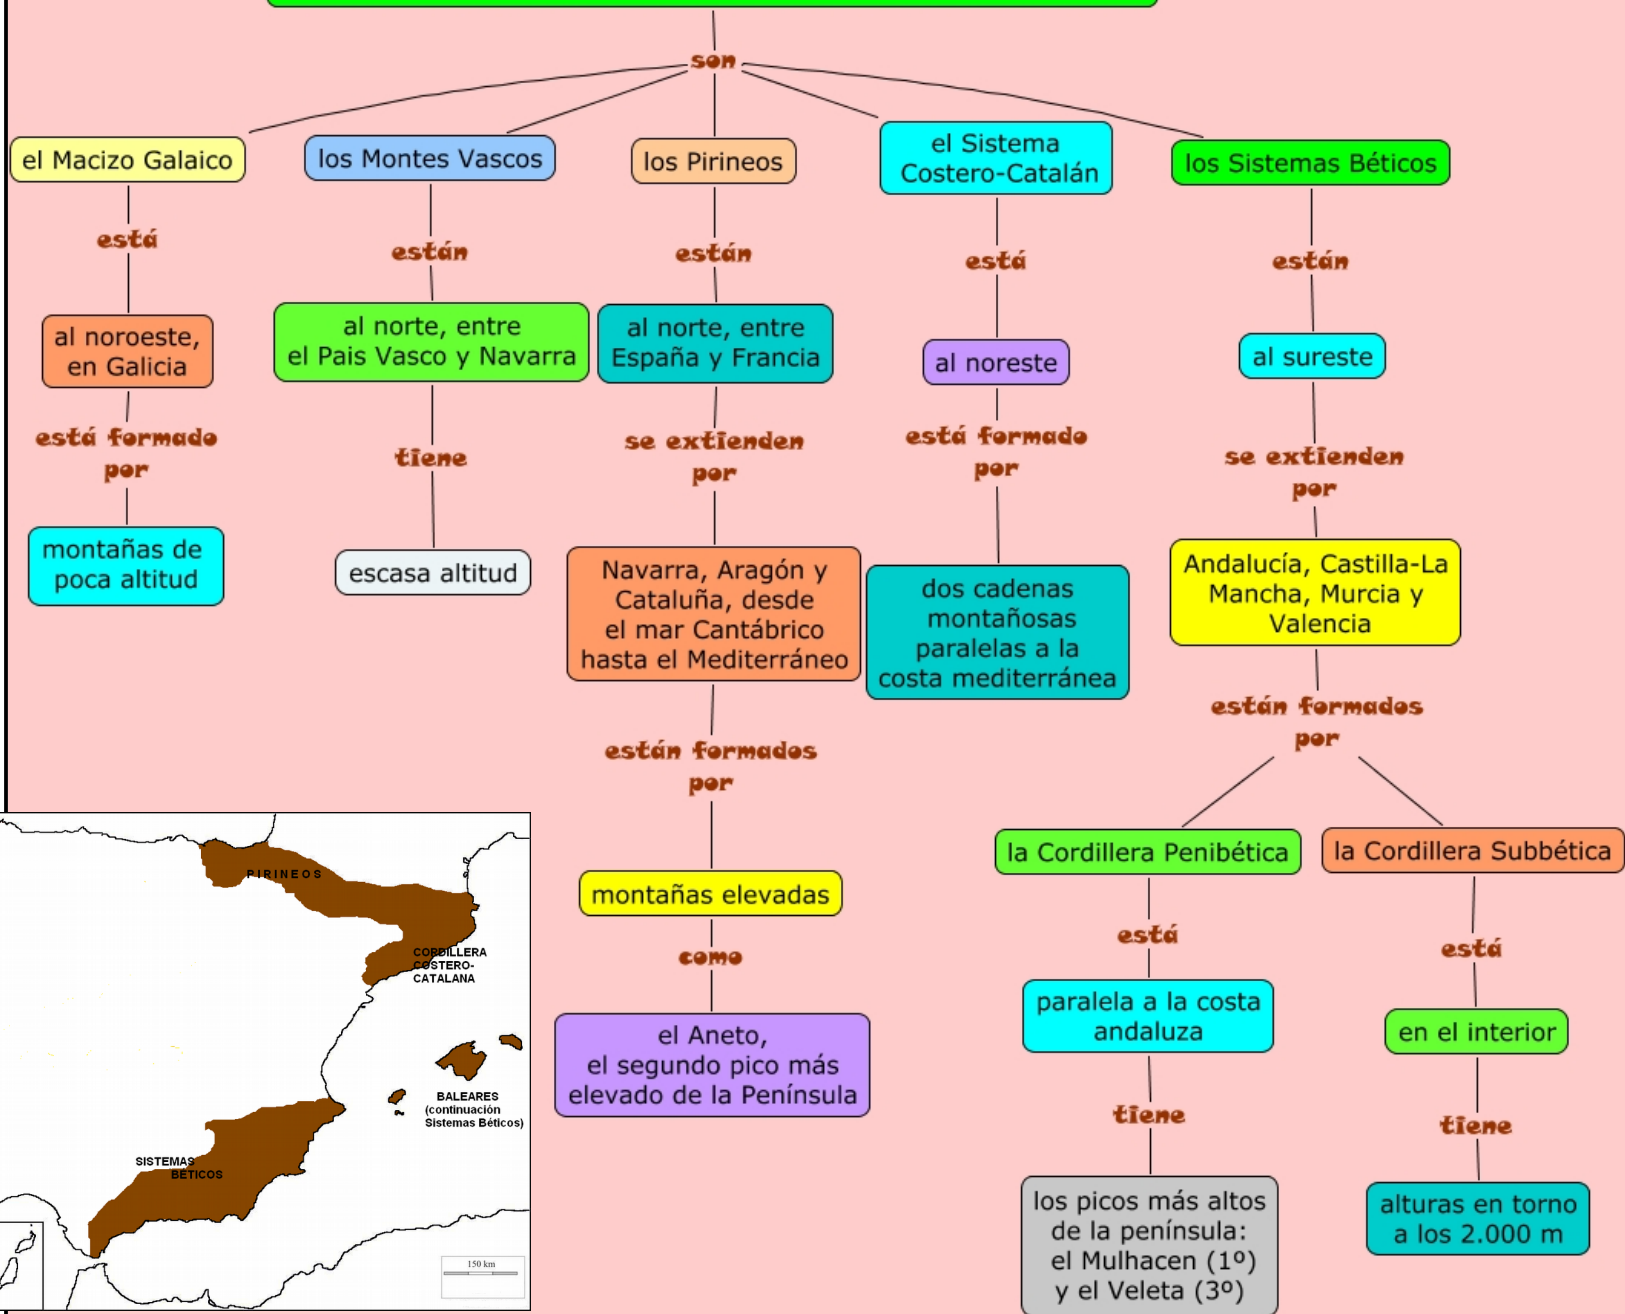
son

el Macizo Galaico

está

al noroeste, en Galicia

está formado por

montañas de poca altitud

los Montes Vascos

están

al norte, entre el Pais Vasco y Navarra

tiene

escasa altitud

los Pirineos

están

al norte, entre España y Francia

se extienden por

Navarra, Aragón y Cataluña, desde el mar Cantábrico hasta el Mediterráneo

están formados por

montañas elevadas

como

el Aneto, el segundo pico más elevado de la Península

el Sistema Costero-Catalán

está

al noreste

está formado por

dos cadenas montañosas paralelas a la costa mediterránea

los Sistemas Béticos

están

al sureste

se extienden por

Andalucía, Castilla-La Mancha, Murcia y Valencia

están formados por

la Cordillera Penibética

está

paralela a la costa andaluza

tiene

los picos más altos de la península: el Mulhacen (1º) y el Veleta (3º)

la Cordillera Subbética

está

en el interior

tiene

alturas en torno a los 2.000 m

PIRINEOS

CORDILLERA COSTERO-CATALANA

BALEARES (continuación Sistemas Béticos)

SISTEMAS BETICOS

150 km